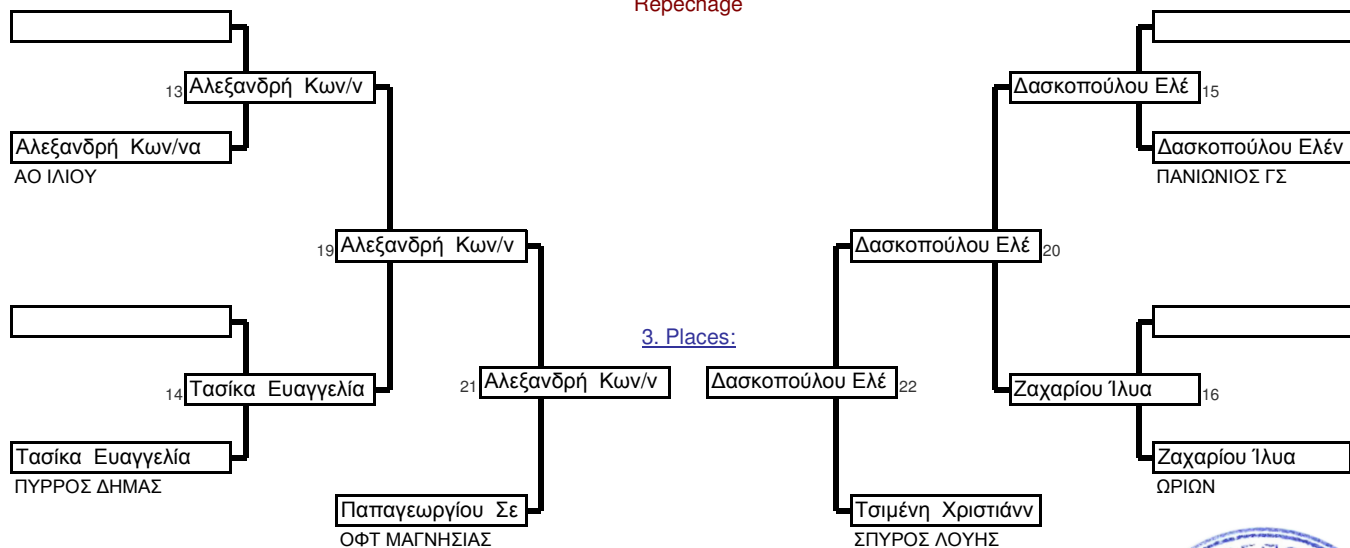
Repechage

13 Αλεξανδρή Κων/ν

Αλεξανδρή Κων/να
ΑΟ ΙΛΙΟΥ

19 Αλεξανδρή Κων/ν

14 Τασίκα Ευαγγελία

Τασίκα Ευαγγελία
ΠΥΡΡΟΣ ΔΗΜΑΣ

21 Αλεξανδρή Κων/ν

Παπαγεωργίου Σε
ΟΦΤ ΜΑΓΝΗΣΙΑΣ

3. Places:

Δασκοπούλου Ελέ 22

Τσιμένη Χριστιάνν
ΣΠΥΡΟΣ ΛΟΥΗΣ

Δασκοπούλου Ελέ 15

Δασκοπούλου Ελέν
ΠΑΝΙΩΝΙΟΣ ΓΣ

Δασκοπούλου Ελέ 20

Ζαχαρίου Ίλυα 16

Ζαχαρίου Ίλυα
ΩΡΙΩΝ